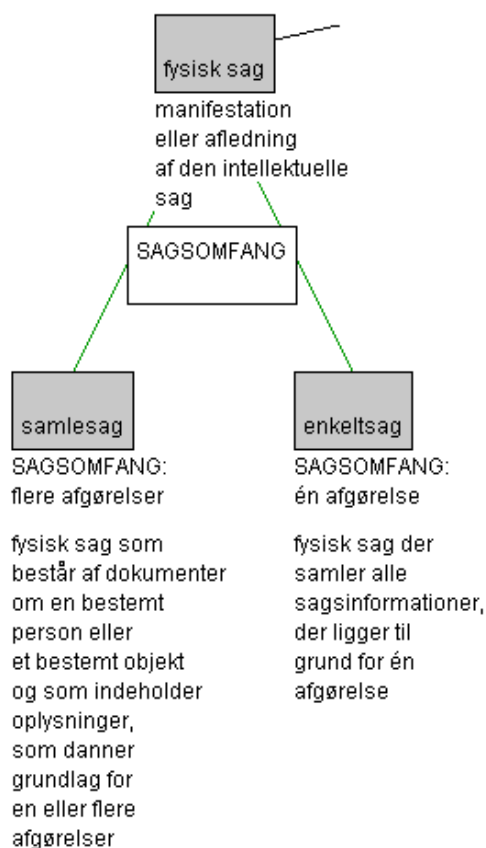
fysisk sag

manifestation eller afledning af den intellektuelle sag

SAGSOMFANG

samlesag

SAGSOMFANG: flere afgørelser

fysisk sag som består af dokumenter om en bestemt person eller et bestemt objekt og som indeholder oplysninger, som danner grundlag for en eller flere afgørelser

enkeltsag

SAGSOMFANG: én afgørelse

fysisk sag der samler alle sagsinformationer, der ligger til grund for én afgørelse